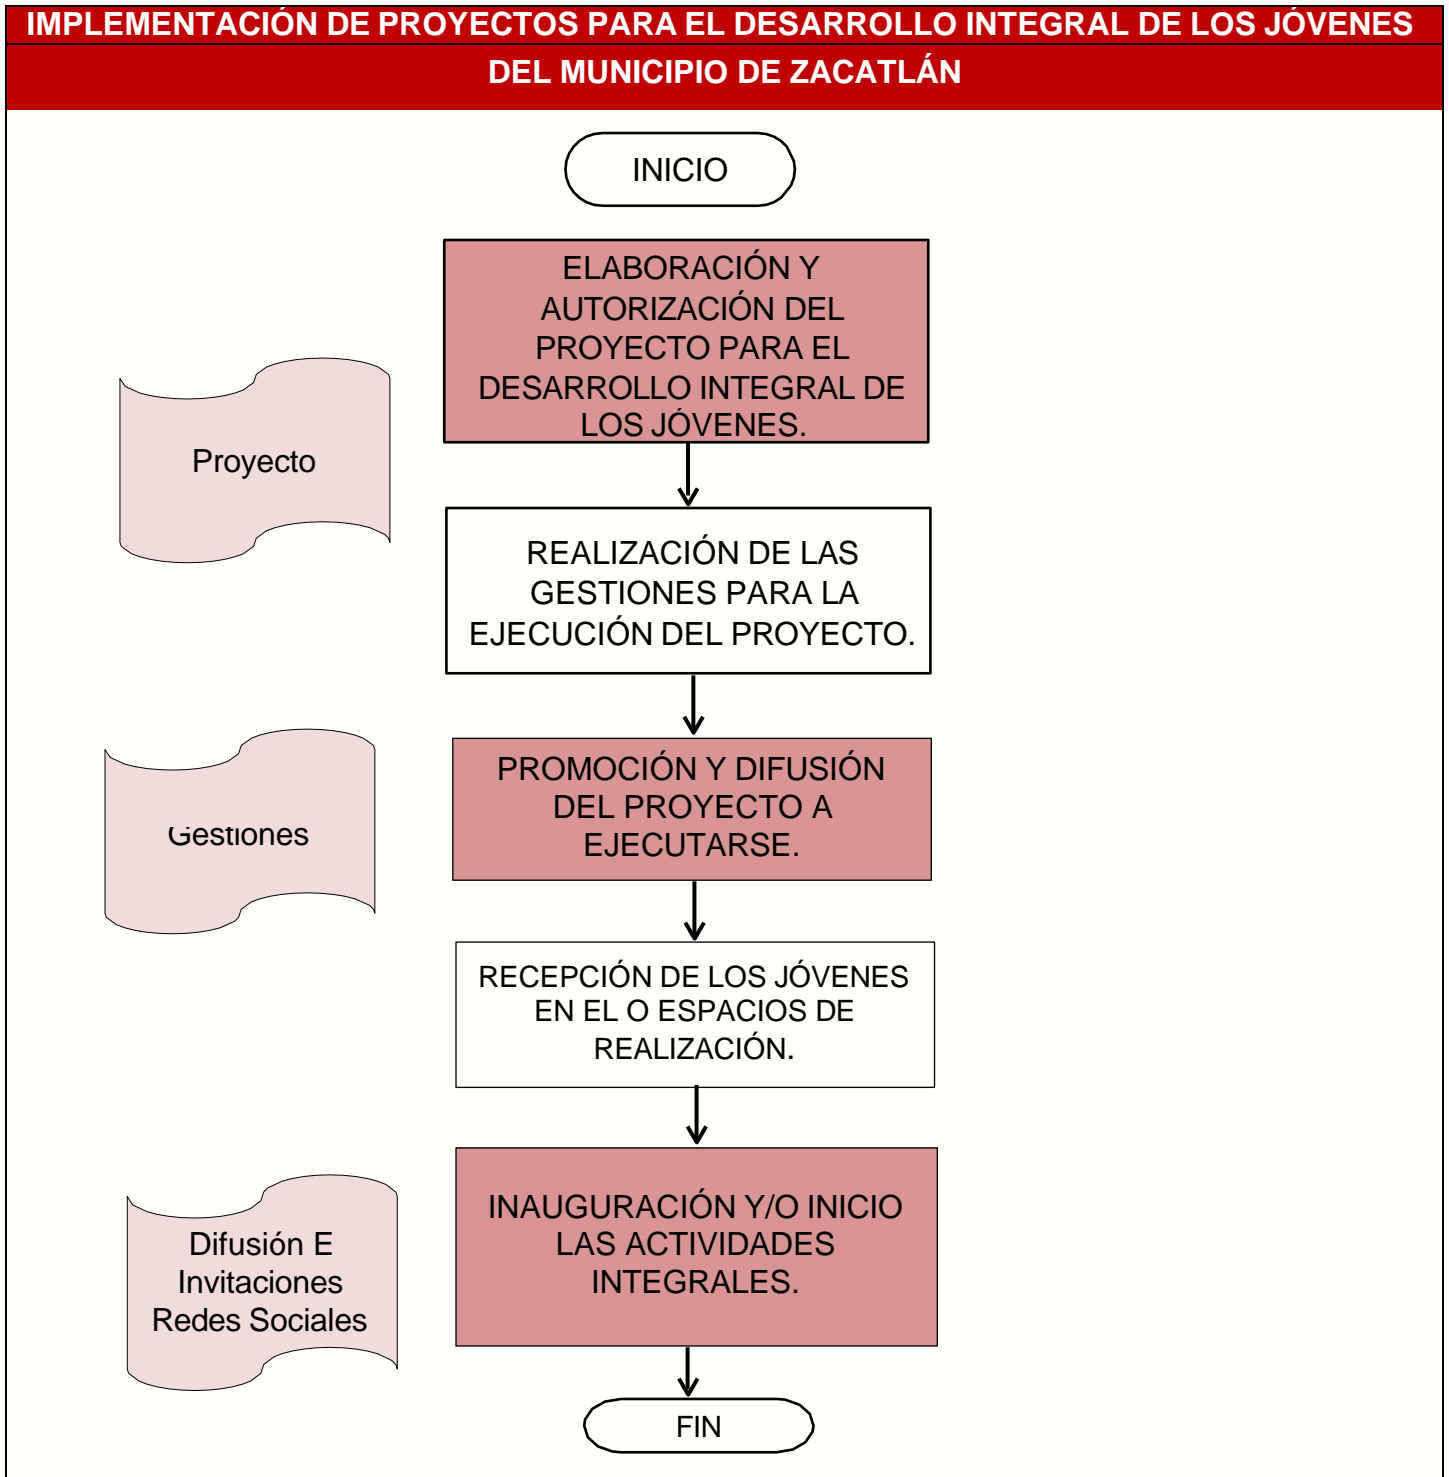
IMPLEMENTACIÓN DE PROYECTOS PARA EL DESARROLLO INTEGRAL DE LOS JÓVENES DEL MUNICIPIO DE ZACATLÁN

INICIO

ELABORACIÓN Y AUTORIZACIÓN DEL PROYECTO PARA EL DESARROLLO INTEGRAL DE LOS JÓVENES.

Proyecto

REALIZACIÓN DE LAS GESTIONES PARA LA EJECUCIÓN DEL PROYECTO.

Gestiones

PROMOCIÓN Y DIFUSIÓN DEL PROYECTO A EJECUTARSE.

RECEPCIÓN DE LOS JÓVENES EN EL O ESPACIOS DE REALIZACIÓN.

Difusión E Invitaciones Redes Sociales

INAUGURACIÓN Y/O INICIO LAS ACTIVIDADES INTEGRALES.

FIN